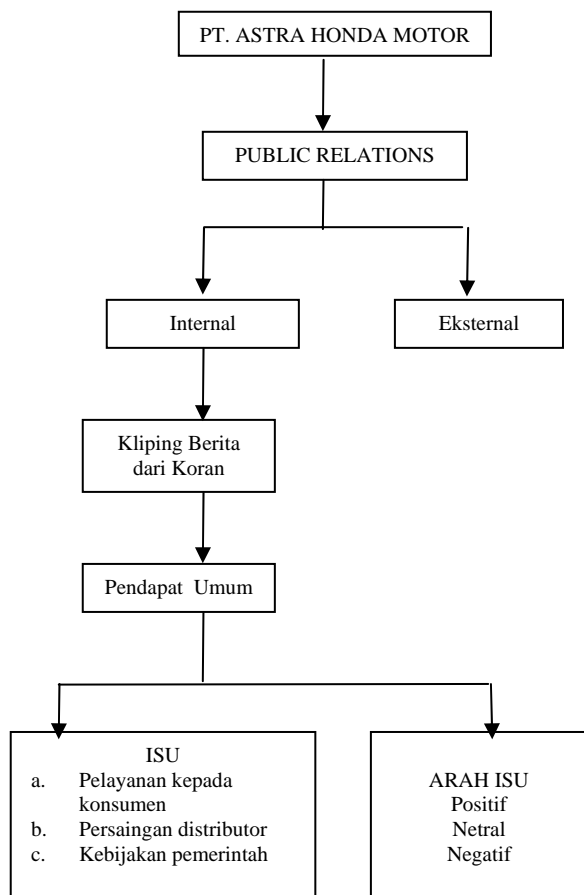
PT. ASTRA HONDA MOTOR

PUBLIC RELATIONS

Internal

Eksternal

Kliping Berita dari Koran

Pendapat Umum

ISU
a. Pelayanan kepada konsumen
b. Persaingan distributor
c. Kebijakan pemerintah

ARAH ISU
Positif
Netral
Negatif